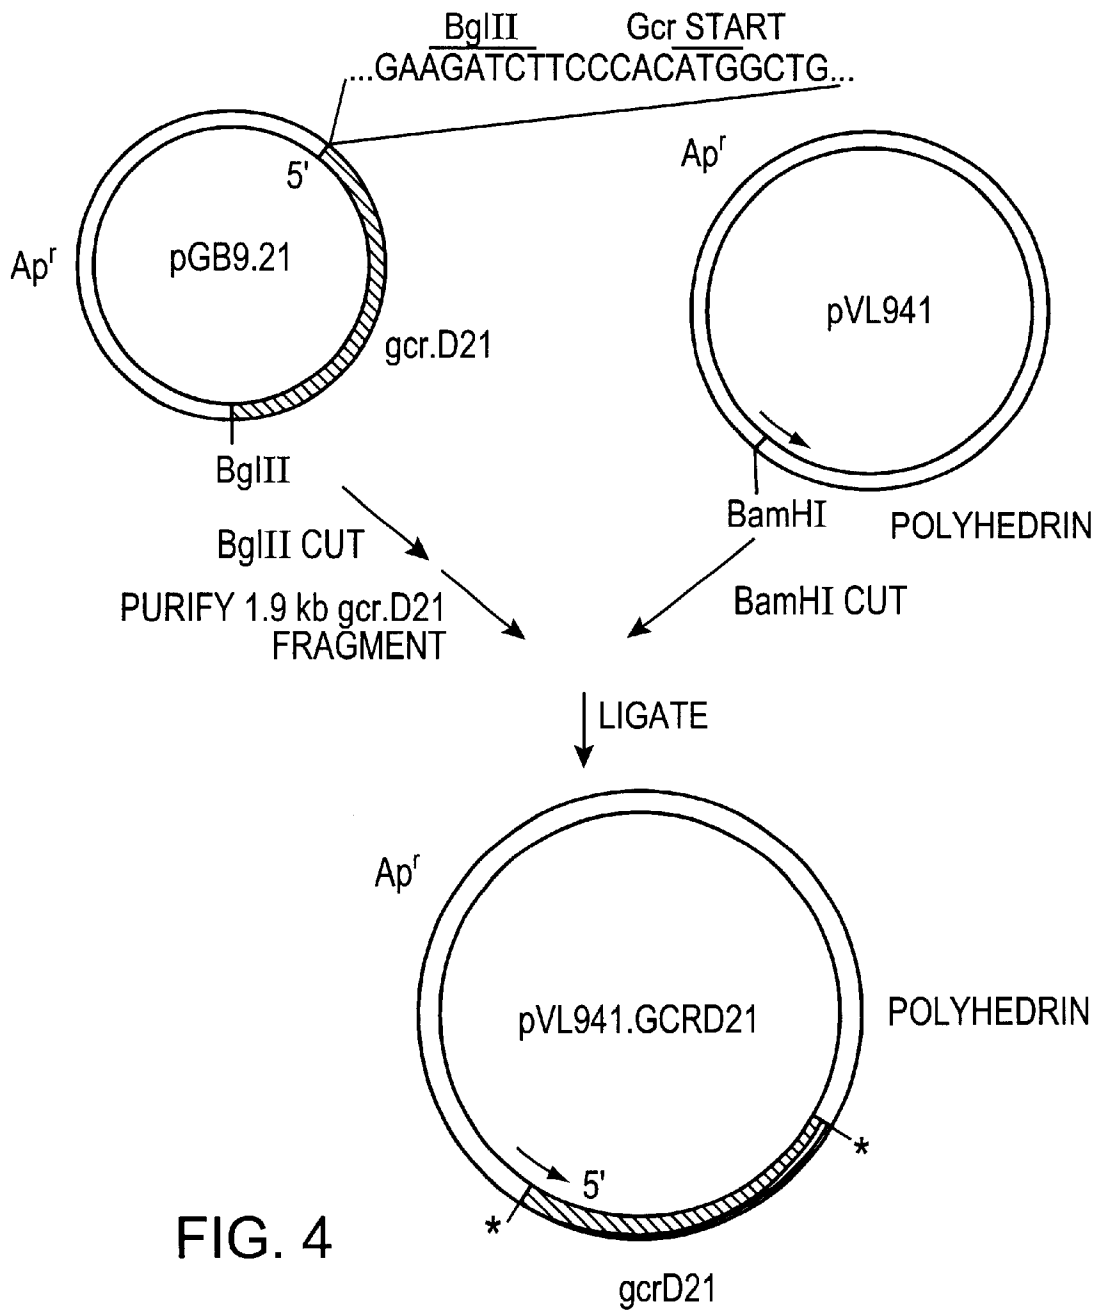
BglII Gcr START
...GAAGATCTTCCCACATGGCTG...

5'

$Ap^r$

pGB9.21

gcr.D21

BglII

$Ap^r$

pVL941

BamHI

POLYHEDRIN

BglII CUT

PURIFY 1.9 kb gcr.D21 FRAGMENT

BamHI CUT

LIGATE

$Ap^r$

pVL941.GCRD21

POLYHEDRIN

5'

*

*

gcrD21

FIG. 4